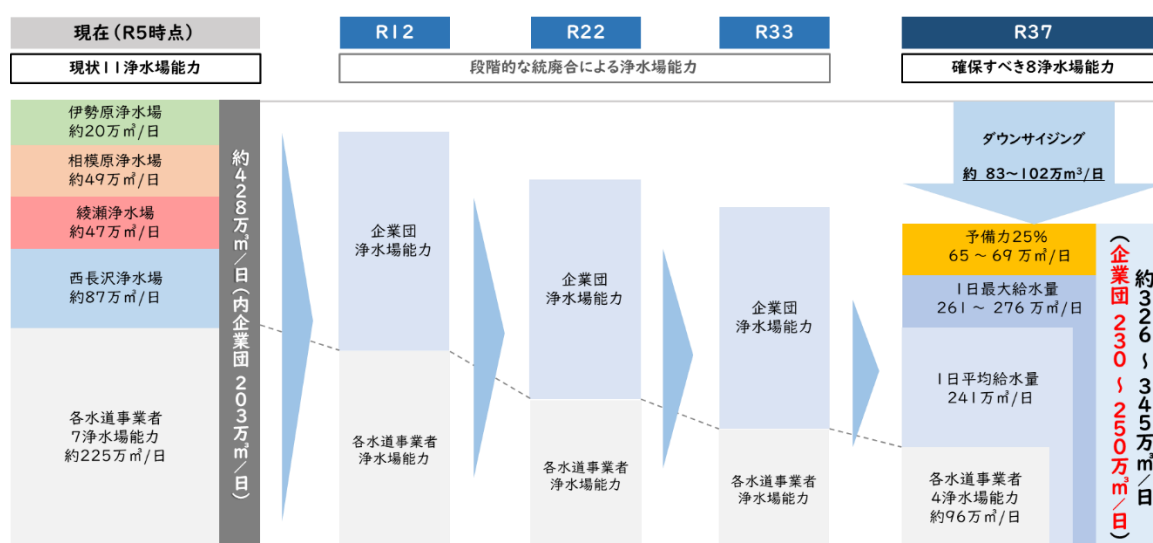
現在（R5時点）

現状11浄水場能力

R12

R22

R33

段階的な統廃合による浄水場能力

R37

確保すべき8浄水場能力

伊勢原浄水場
約20万㎥/日

相模原浄水場
約49万㎥/日

綾瀬浄水場
約47万㎥/日

西長沢浄水場
約87万㎥/日

各水道事業者
7浄水場能力
約225万㎥/日

約428万㎥/日（内企業団 203万㎥/日）

企業団
浄水場能力

各水道事業者
浄水場能力

企業団
浄水場能力

各水道事業者
浄水場能力

企業団
浄水場能力

各水道事業者
浄水場能力

ダウンサイジング

約 83～102万m³/日

予備力25%
65 ～ 69 万㎥/日

1日最大給水量
261 ～ 276 万㎥/日

1日平均給水量
241万㎥/日

各水道事業者
4浄水場能力
約96万㎥/日

約326～345万㎥/日

（企業団 230～250万㎥/日）